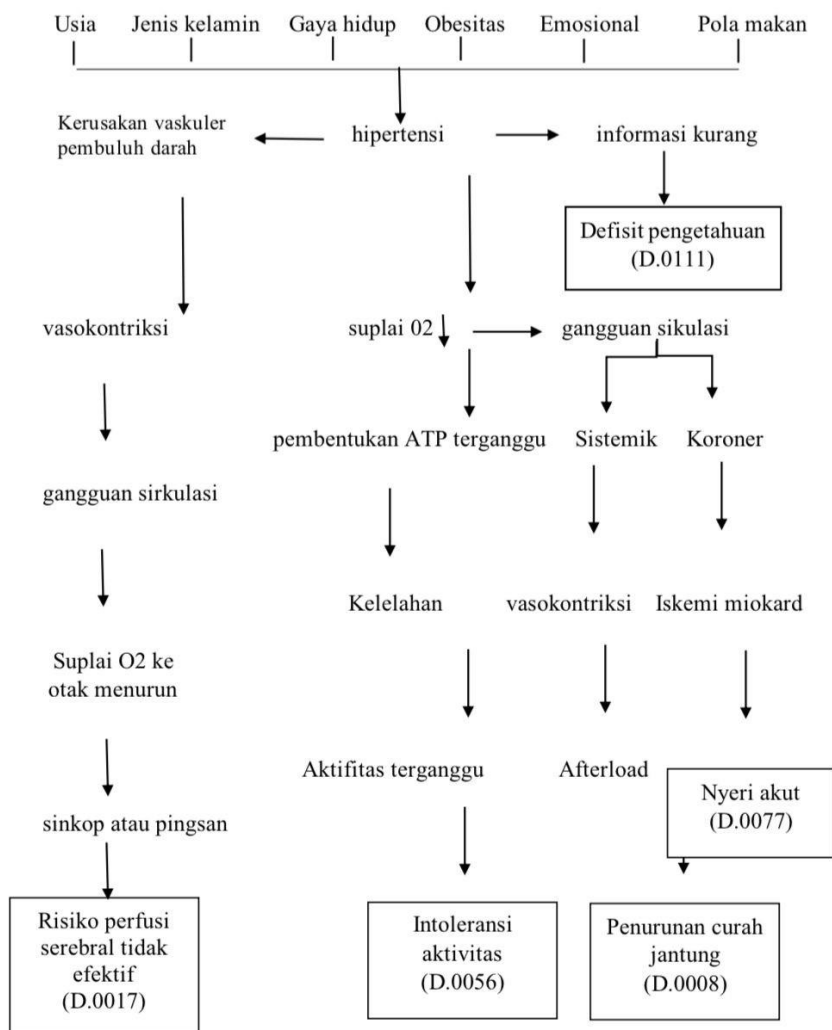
Usia Jenis kelamin Gaya hidup Obesitas Emosional Pola makan

Kerusakan vaskuler pembuluh darah

hipertensi

informasi kurang

Defisit pengetahuan (D.0111)

vasokontriksi

suplai 02

gangguan sikulasi

pembentukan ATP terganggu

Sistemik

Koroner

gangguan sirkulasi

Kelelahan

vasokontriksi

Iskemi miokard

Suplai O2 ke otak menurun

Aktifitas terganggu

Afterload

Nyeri akut (D.0077)

sinkop atau pingsan

Risiko perfusi serebral tidak efektif (D.0017)

Intoleransi aktivitas (D.0056)

Penurunan curah jantung (D.0008)